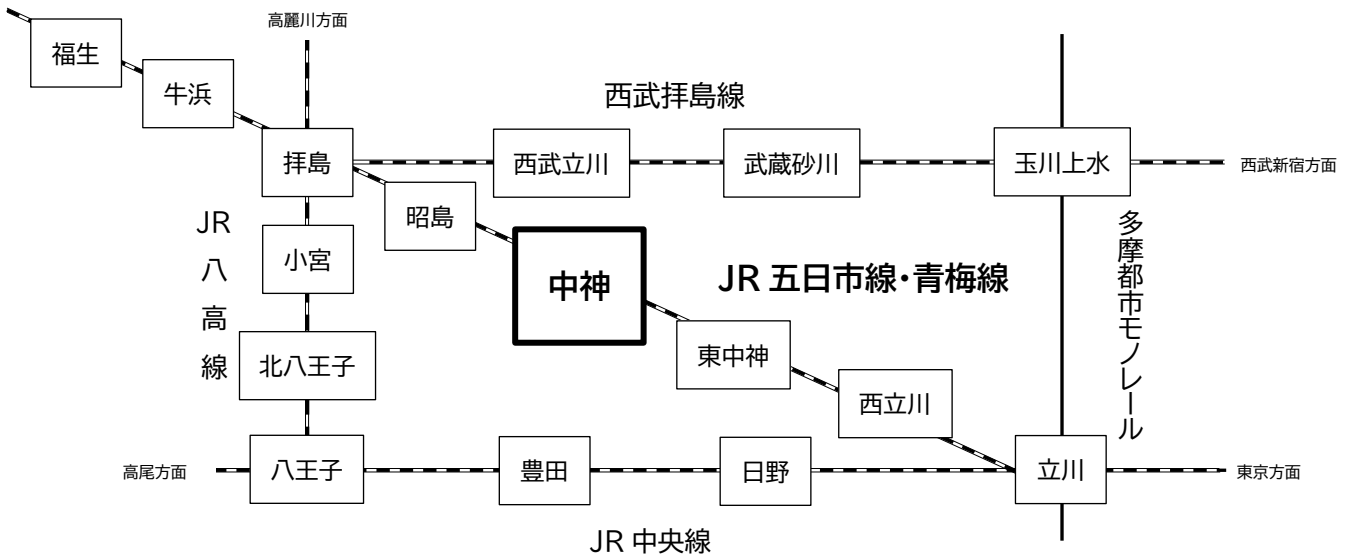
高麗川方面

福生

牛浜

西武拝島線

拝島

西武立川

武蔵砂川

玉川上水

西武新宿方面

昭島

JR 八高線

小宮

中神

JR 五日市線・青梅線

多摩都市モノレール

北八王子

東中神

西立川

高尾方面

八王子

豊田

日野

立川

東京方面

JR 中央線